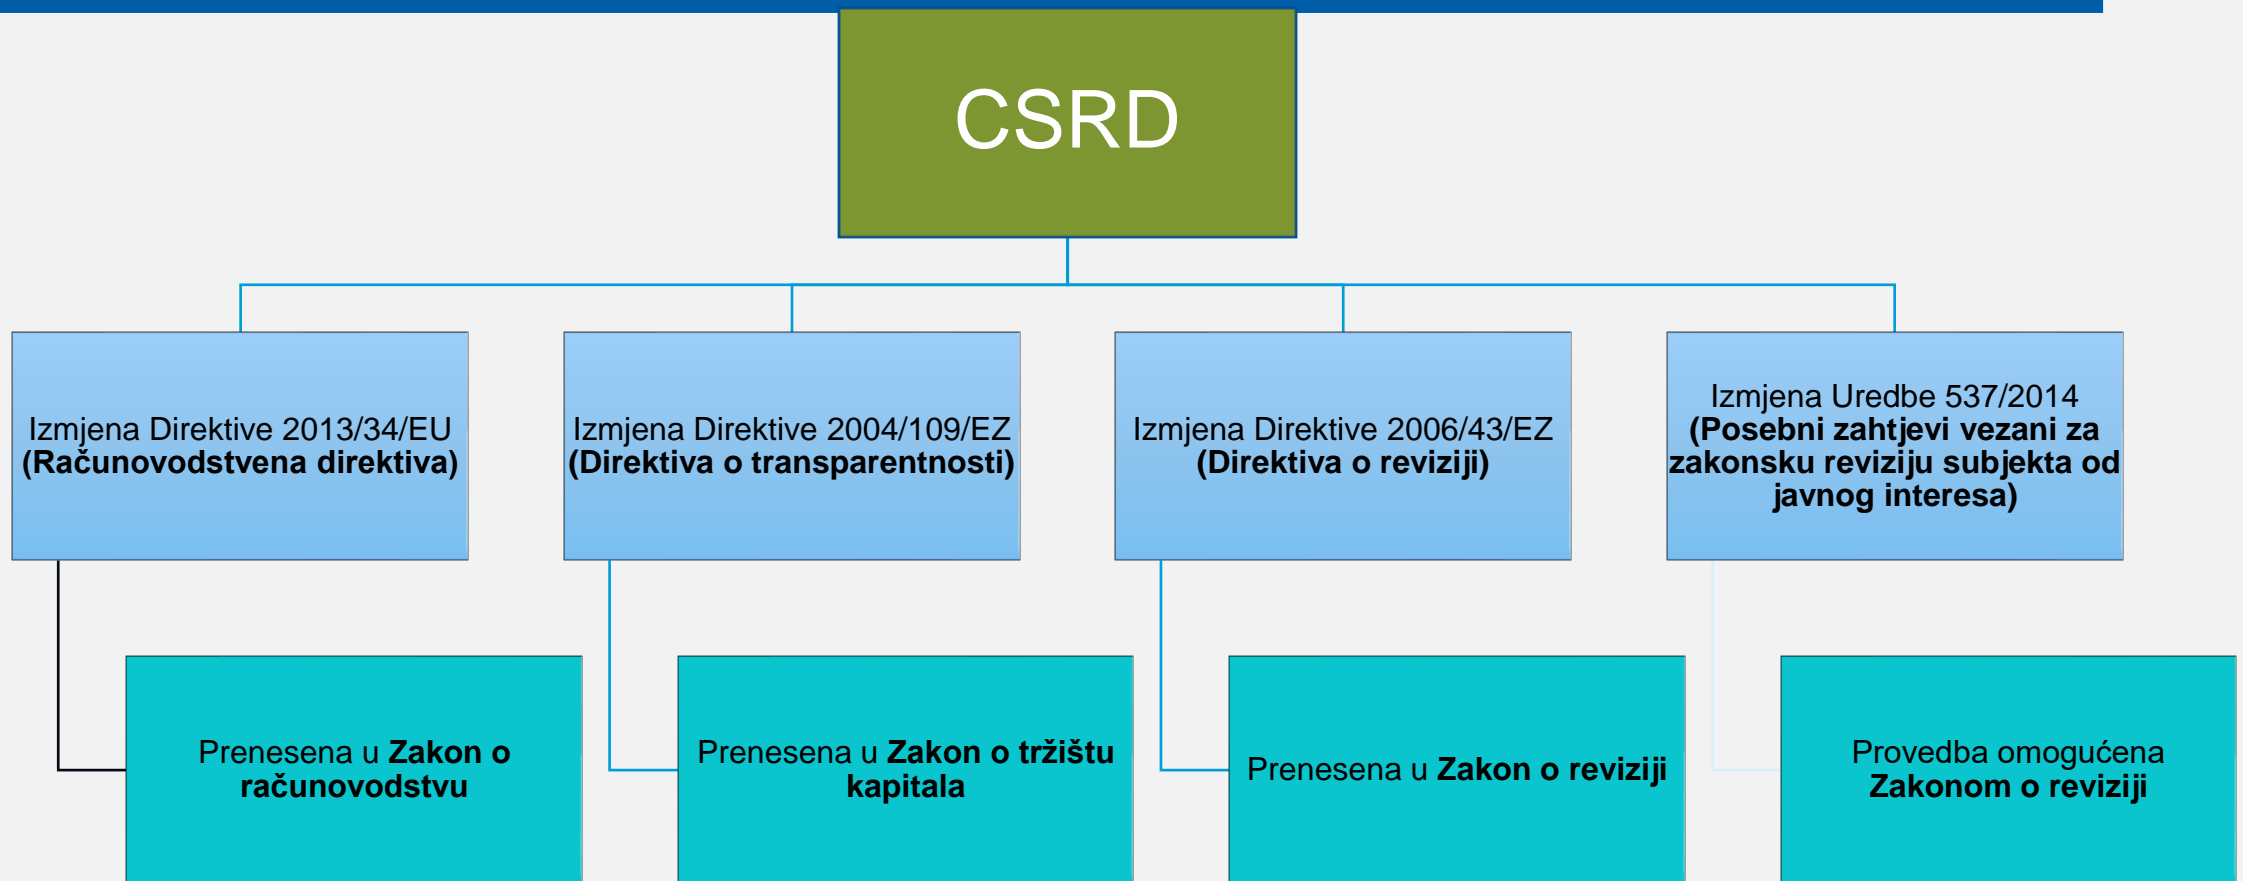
CSRD

Izmjena Direktive 2013/34/EU (Računovodstvena direktiva)

Prenesena u Zakon o računovodstvu

Izmjena Direktive 2004/109/EZ (Direktiva o transparentnosti)

Prenesena u Zakon o tržištu kapitala

Izmjena Direktive 2006/43/EZ (Direktiva o reviziji)

Prenesena u Zakon o reviziji

Izmjena Uredbe 537/2014 (Posebni zahtjevi vezani za zakonsku reviziju subjekta od javnog interesa)

Provedba omogućena Zakonom o reviziji